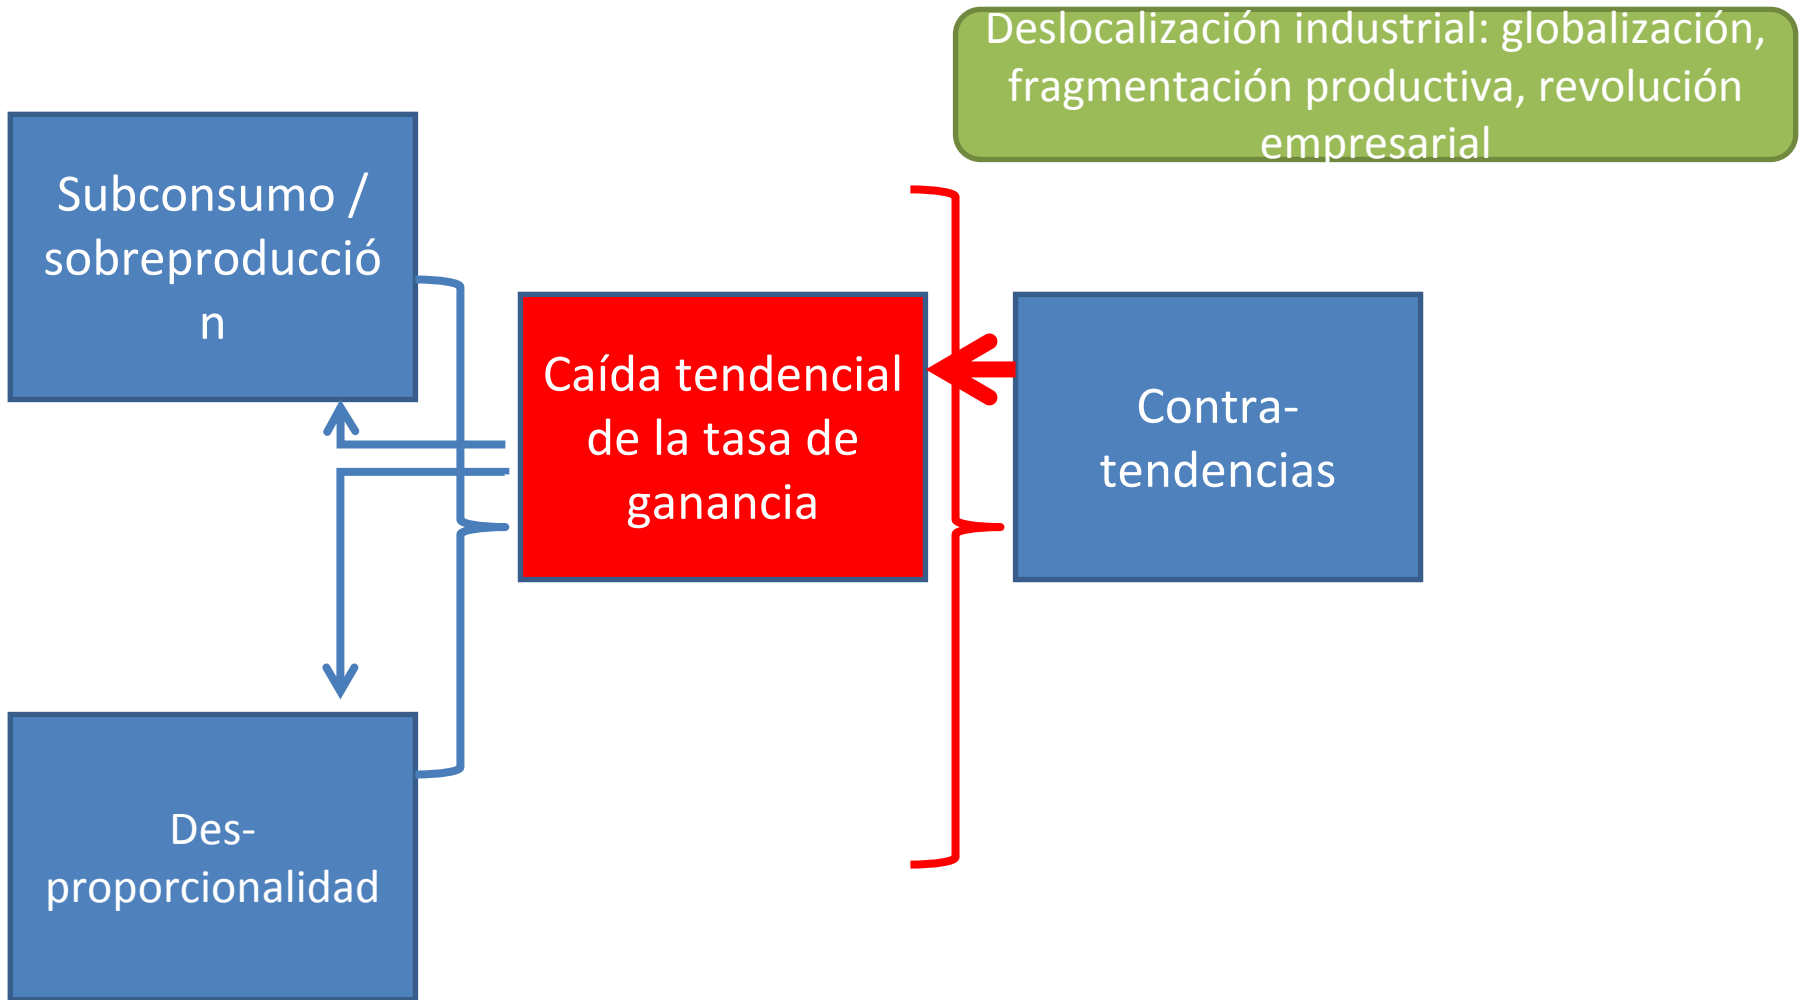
Deslocalización industrial: globalización, fragmentación productiva, revolución empresarial

Subconsumo / sobreproducción

Caída tendencial de la tasa de ganancia

Contra-tendencias

Des-proporcionalidad